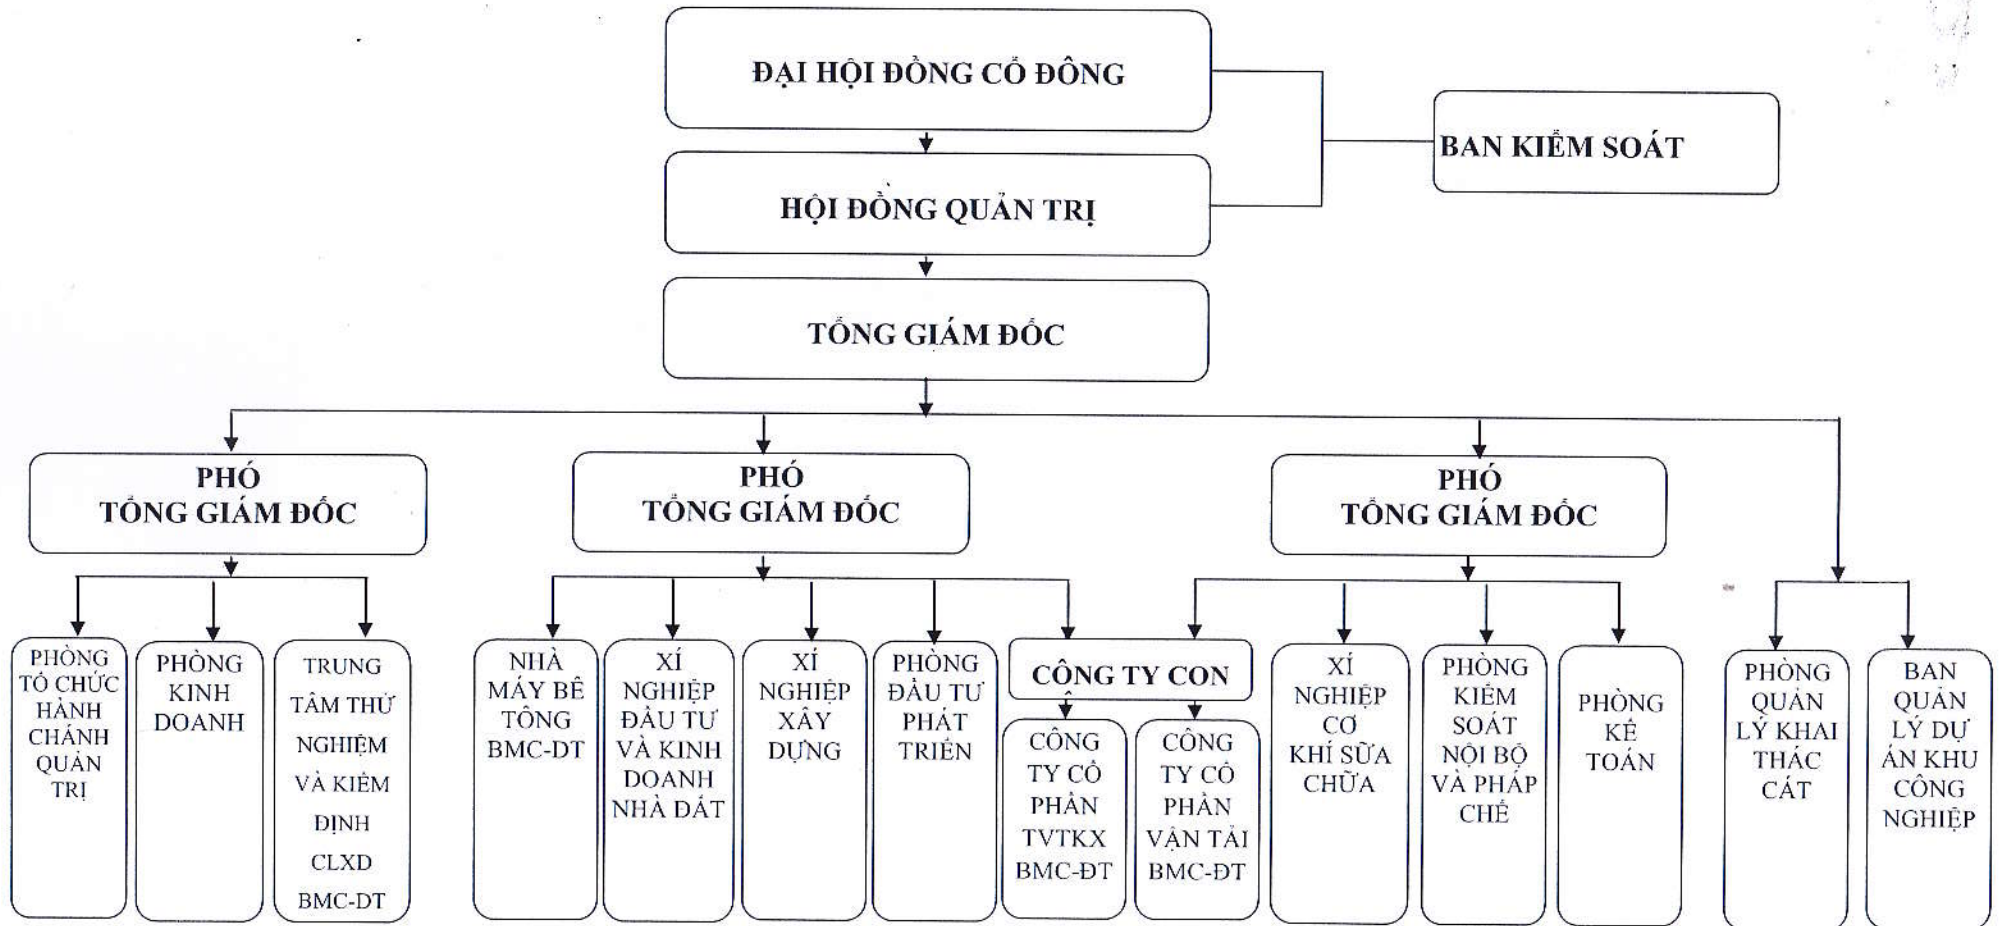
ĐẠI HỘI ĐỒNG CỔ ĐÔNG

BAN KIỂM SOÁT

HỘI ĐỒNG QUẢN TRỊ

TỔNG GIÁM ĐỐC

PHÓ TỔNG GIÁM ĐỐC

PHÓ TỔNG GIÁM ĐỐC

PHÓ TỔNG GIÁM ĐỐC

PHÒNG TỔ CHỨC HÀNH CHÁNH QUẢN TRỊ

PHÒNG KINH DOANH

TRUNG TÂM THỬ NGHIỆM VÀ KIỂM ĐỊNH CLXD BMC-DT

NHÀ MÁY BÊ TÔNG BMC-DT

XÍ NGHIỆP ĐẦU TƯ VÀ KINH DOANH NHÀ ĐẤT

XÍ NGHIỆP XÂY DỰNG

PHÒNG ĐẦU TƯ PHÁT TRIỂN

CÔNG TY CON

CÔNG TY CỔ PHẦN TVTKX BMC-ĐT

CÔNG TY CỔ PHẦN VẬN TẢI BMC-ĐT

XÍ NGHIỆP CƠ KHÍ SỬA CHỮA

PHÒNG KIỂM SOÁT NỘI BỘ VÀ PHÁP CHẾ

PHÒNG KẾ TOÁN

PHÒNG QUẢN LÝ KHAI THÁC CÁT

BAN QUẢN LÝ DỰ ÁN KHU CÔNG NGHIỆP